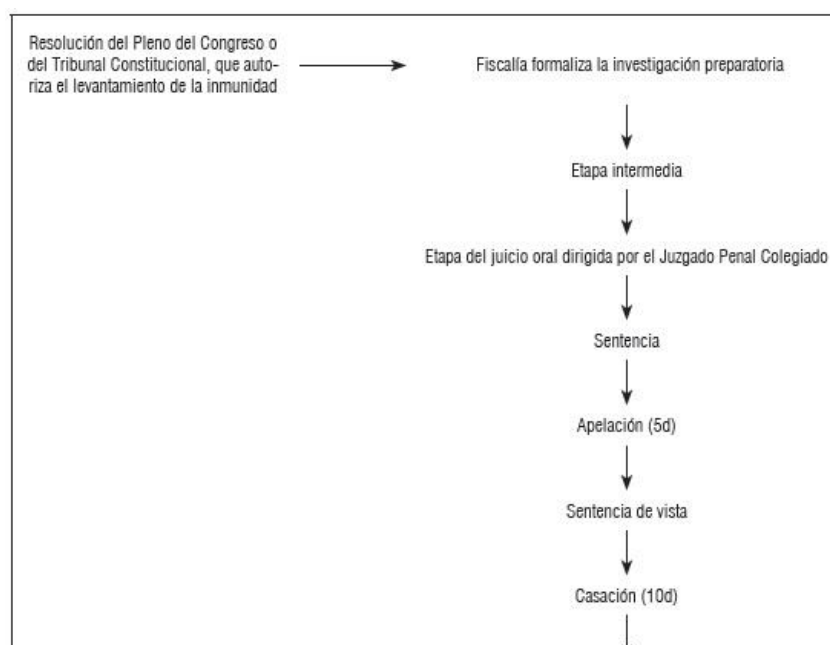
Resolución del Pleno del Congreso o del Tribunal Constitucional, que autoriza el levantamiento de la inmunidad

Fiscalía formaliza la investigación preparatoria

Etapa intermedia

Etapa del juicio oral dirigida por el Juzgado Penal Colegiado

Sentencia

Apelación (5d)

Sentencia de vista

Casación (10d)